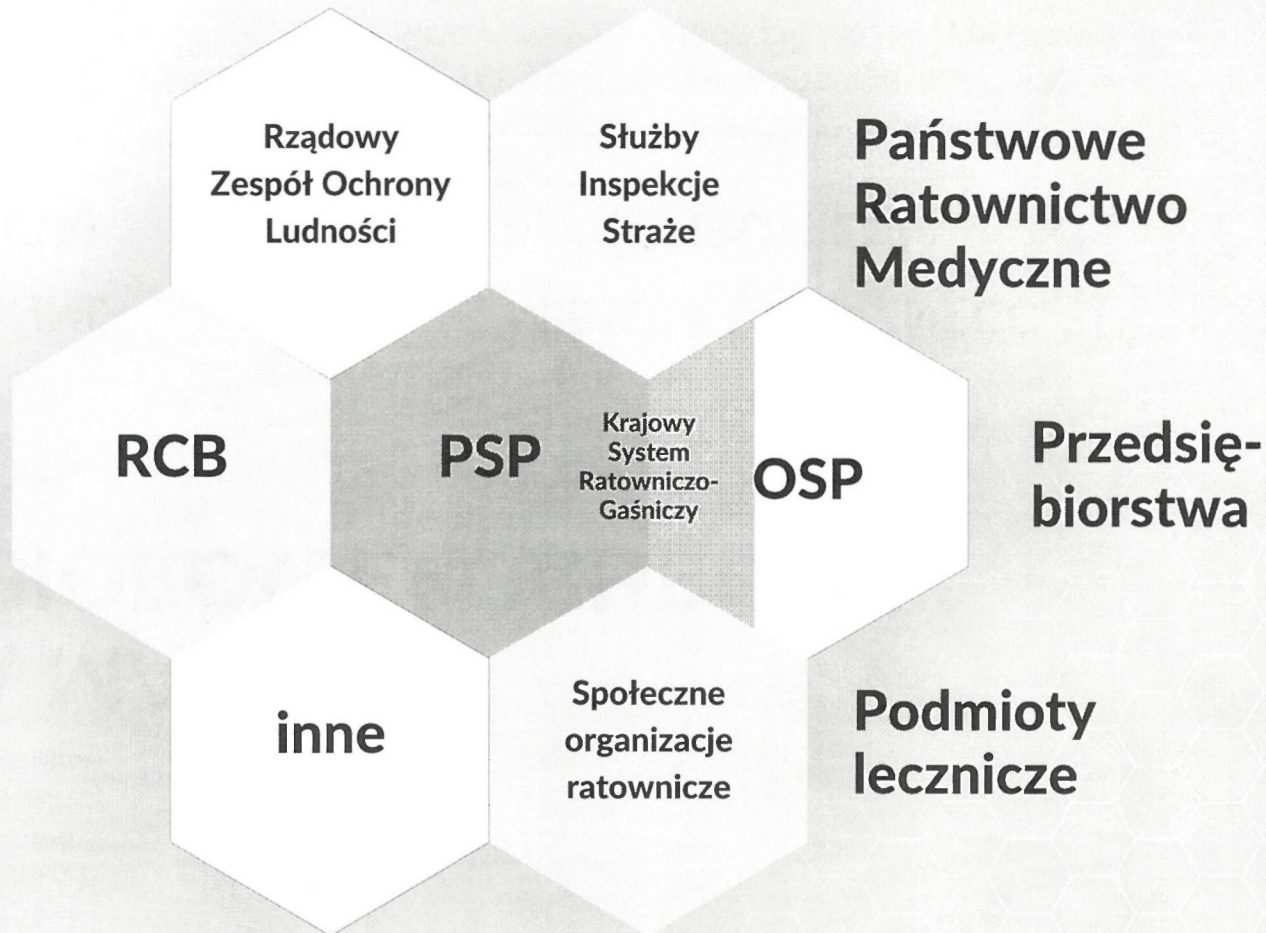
Rządowy Zespół Ochrony Ludności

Służby Inspekcje Straże

Państwowe Ratownictwo Medyczne

RCB

PSP

Krajowy System Ratowniczo-Gaśniczy

OSP

Przedsiębiorstwa

inne

Społeczne organizacje ratownicze

Podmioty lecznicze